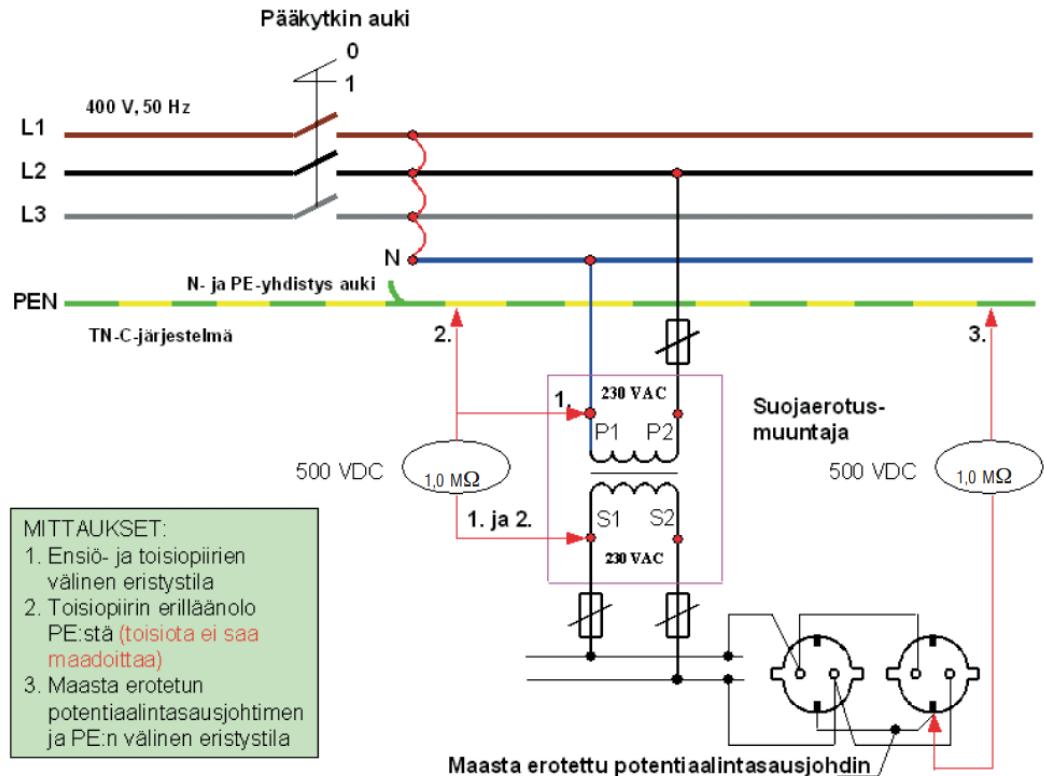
Pääkytkin auki

0

1

400 V, 50 Hz

L1

L2

L3

N

N- ja PE-yhdistys auki

PEN

TN-C-järjestelmä

2.

3.

1.

230 VAC

P1 P2

Suojaerotus-muuntaja

500 VDC

1,0 MΩ

500 VDC

1,0 MΩ

1. ja 2.

S1 S2

230 VAC

MITTAUKSET:
1. Ensiö- ja toisiopiirien välinen eristystila
2. Toisiopiirin erilläänolo PE:stä (toisiota ei saa maadoittaa)
3. Maasta erotetun potentiaalintasausjohtimen ja PE:n välinen eristystila

Maasta erotettu potentiaalintasausjohdin